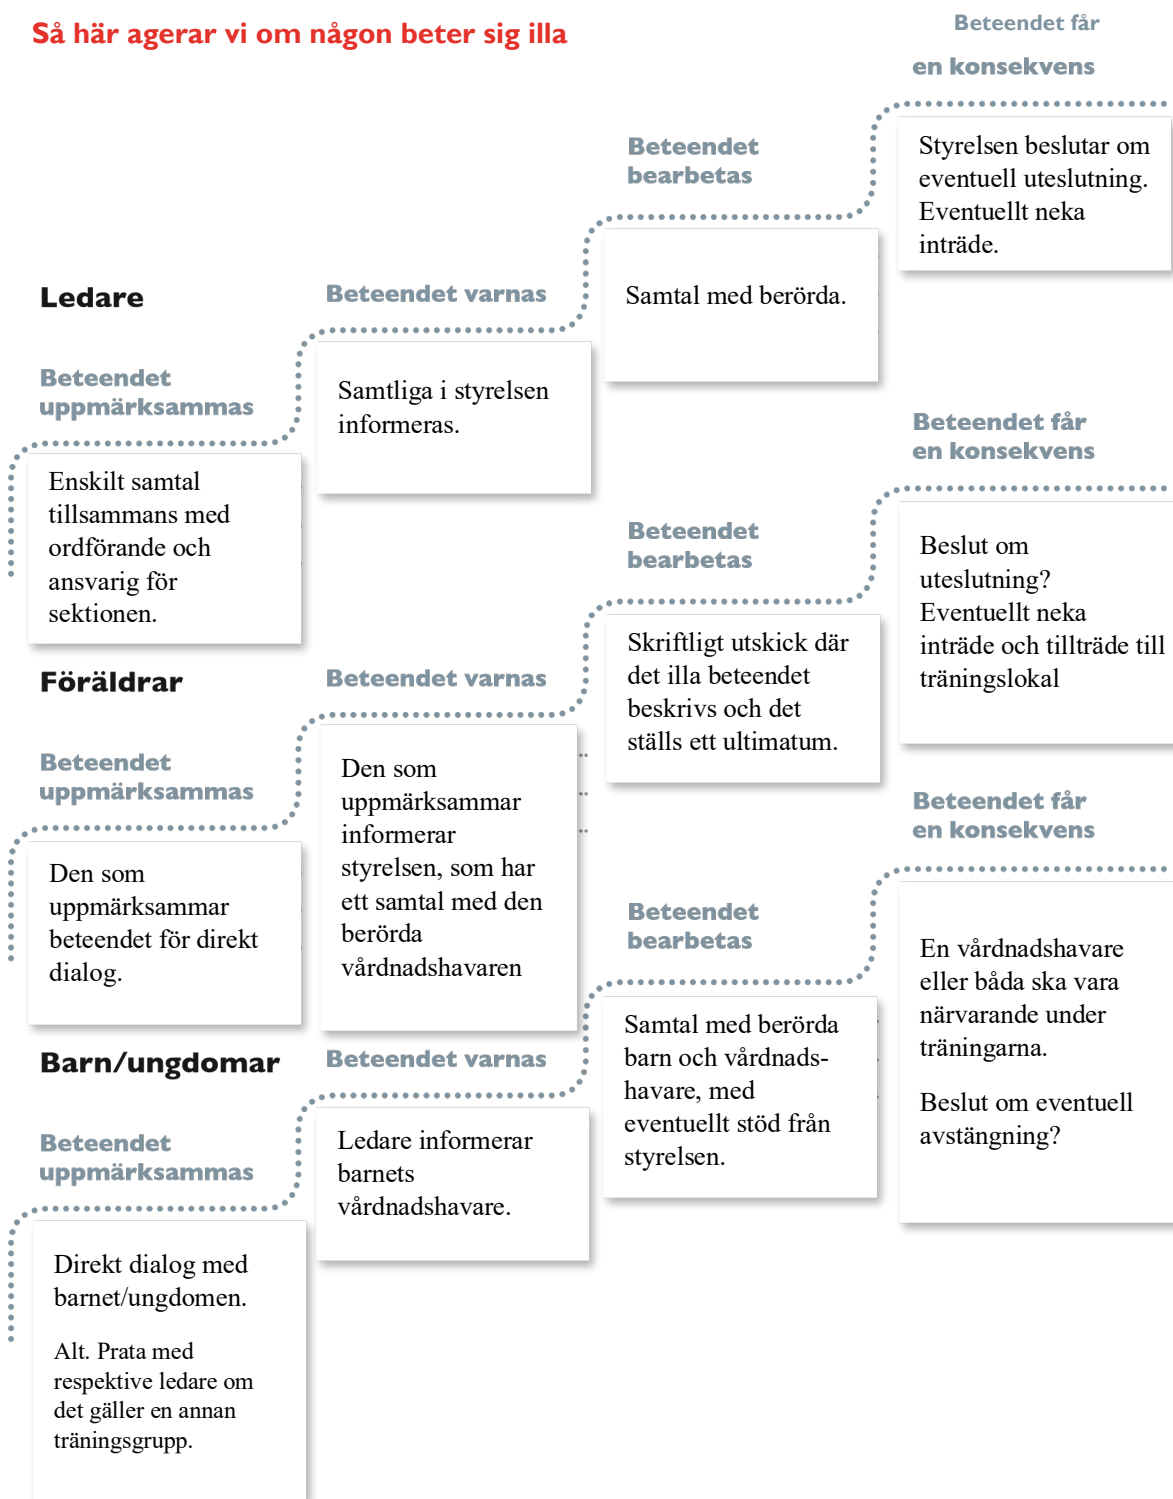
Så här agerar vi om någon beter sig illa

Beteendet får

en konsekvens

Styrelsen beslutar om eventuell uteslutning. Eventuellt neka inträde.

Beteendet bearbetas

Samtal med berörda.

Ledare

Beteendet varnas

Samtliga i styrelsen informeras.

Beteendet uppmärksammas

Enskilt samtal tillsammans med ordförande och ansvarig för sektionen.

Beteendet får en konsekvens

Beslut om uteslutning? Eventuellt neka inträde och tillträde till träningslokal

Beteendet bearbetas

Skriftligt utskick där det illa beteendet beskrivs och det ställs ett ultimatum.

Föräldrar

Beteendet varnas

Den som uppmärksammar informerar styrelsen, som har ett samtal med den berörda vårdnadshavaren

Beteendet uppmärksammas

Den som uppmärksammar beteendet för direkt dialog.

Beteendet får en konsekvens

En vårdnadshavare eller båda ska vara närvarande under träningarna.

Beslut om eventuell avstängning?

Beteendet bearbetas

Samtal med berörda barn och vårdnadshavare, med eventuellt stöd från styrelsen.

Barn/ungdomar

Beteendet varnas

Ledare informerar barnets vårdnadshavare.

Beteendet uppmärksammas

Direkt dialog med barnet/ungdomen.

Alt. Prata med respektive ledare om det gäller en annan träningsgrupp.